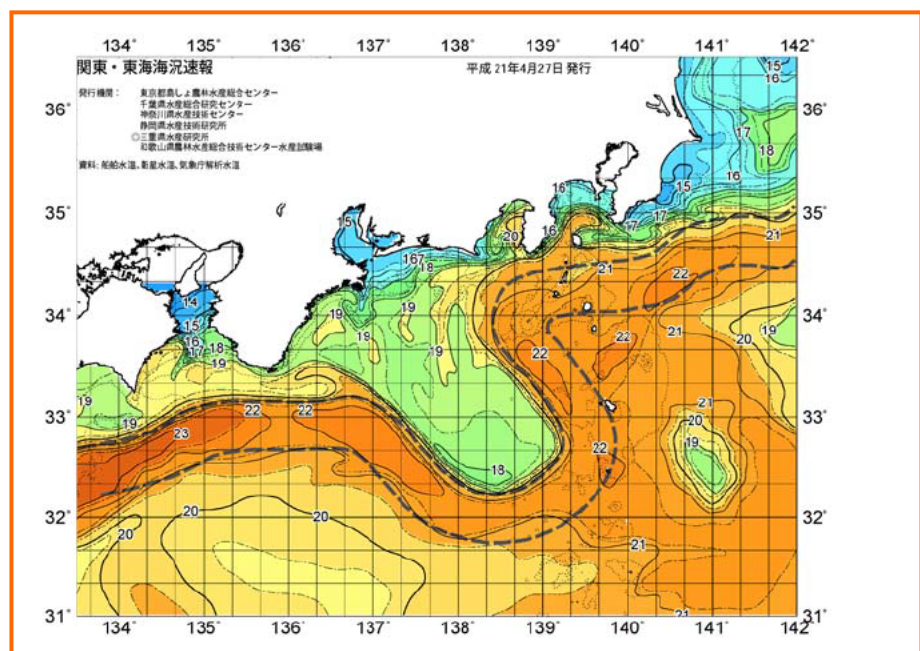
134° 135° 136° 137° 138° 139° 140° 141° 142°

関東・東海海況速報

平成 21年4月27日 発行

発行機関：
東京都島しょ農林水産総合センター
千葉県水産総合研究センター
神奈川県水産技術センター
静岡県水産技術研究所
◎三重県水産研究所
和歌山県農林水産総合技術センター水産試験場

資料：船舶水温、衛星水温、気象庁解析水温

36° 35° 34° 33° 32° 31°

15 16 17 18 16 15 16 17 21 20 16 16 21 22 15 16 17 18 14 15 16 17 18 19 19 19 19 19 21 22 22 22 20 19 19 19 22 22 23 21 20 19 18 22 20 20 20 21 21

134° 135° 136° 137° 138° 139° 140° 141° 142°

36° 35° 34° 33° 32° 31°